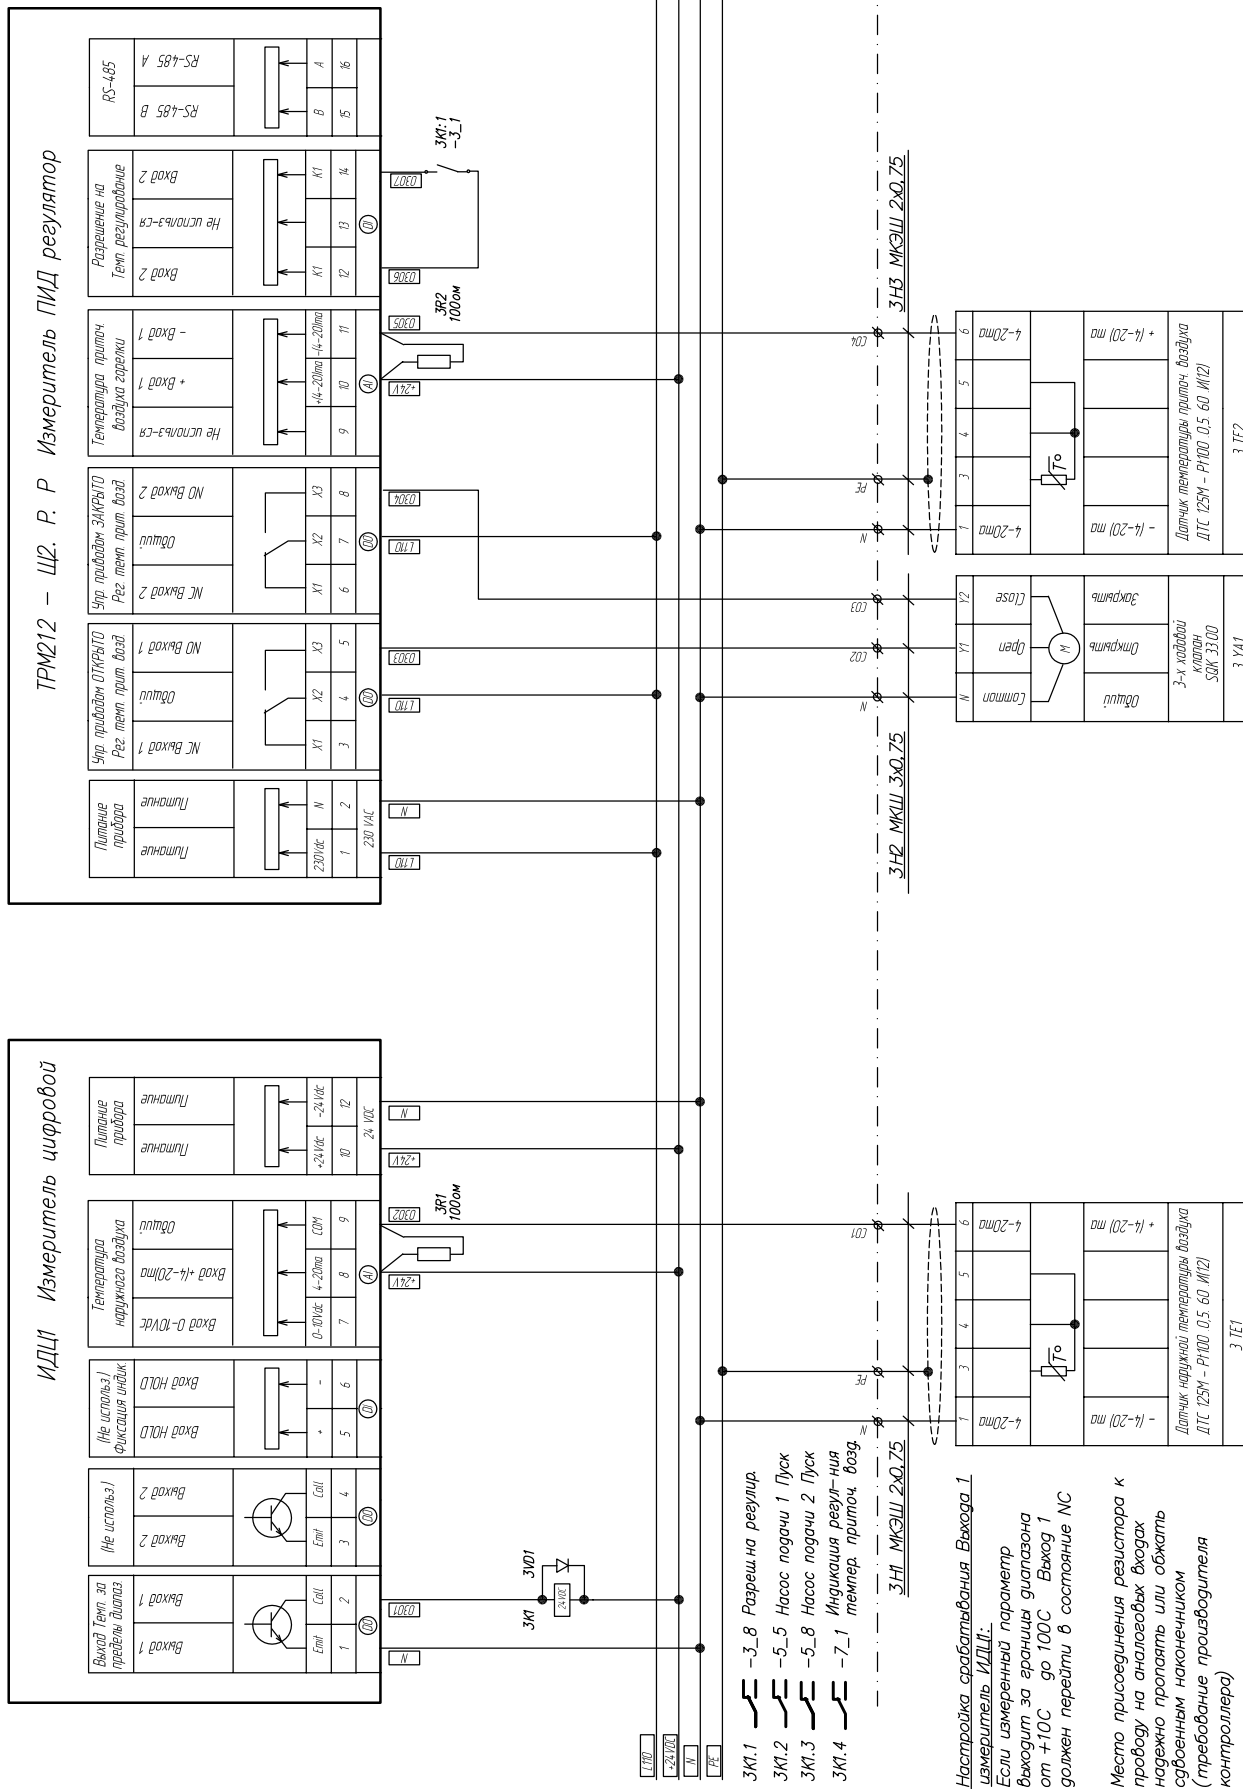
ТРМ212 – Щ2. Р. Р Измеритель ПИД регулятор

Питание прибора
Питание
Питание
230Vdc 1
N 2
230 VAC
L1.10
N

Упр. приводом ОТКРЫТО Рег. темп прит возд
NC Выход 1
Общий
NO Выход 1
X1 3
X2 4
X3 5
DO
L1.10
D303

Упр. приводом ЗАКРЫТО Рег. темп прит возд
NC Выход 2
Общий
NO Выход 2
X1 6
X2 7
X3 8
DO
L1.10
D304

Температура приточ. воздуха горелки
Не использ-ся
+ Вход 1
– Вход 1
9
+(4-20)ma 10
-(4-20)ma 11
AI
+24V
D305
3R2 100ом

Разрешение на Темп регулирование
Вход 2
Не использ-ся
Вход 2
K1 12
13
K1 14
DI
D306
D307
3K1:1 –3_1

RS-485
RS-485 B
RS-485 A
B 15
A 16

3H2 МКЭШ 3х0.75
3H3 МКЭШ 2х0.75

N
CO2
CO3
N
PE
CO4

N Y1 Y2
Common
Open
Close
M
Общий
Открыть
Закрыть
3-х ходовой клапан SQK 33.00
3 YA1

1 3 4 5 6
4-20ma
4-20ma
T°
– (4-20) ma
+ (4-20) ma
Датчик температуры приточ. воздуха ДТС 125М – Pt100 0,5 60 И(12)
3 TE2

ИДЦ1 Измеритель цифровой

Выход Темп. за пределы диапаз
Выход 1
Выход 1
Emit 1
Coll 2
DO
N
D301

(Не использ.)
Выход 2
Выход 2
Emit 3
Coll 4
DO

(Не использ.) Фиксация индик
Вход HOLD
Вход HOLD
+ 5
- 6
DI

Температура наружного воздуха
Вход 0-10Vdc
Вход +(4-20)ma
Общий
0-10Vdc 7
4-20ma 8
COM 9
AI
+24V
D302
3R1 100ом

Питание прибора
Питание
Питание
+24Vdc 10
-24Vdc 12
24 VDC
+24V
N

3K1
3VD1
24VDC

3K1.1 –3_8 Разреш на регулир.
3K1.2 –5_5 Насос подачи 1 Пуск
3K1.3 –5_8 Насос подачи 2 Пуск
3K1.4 –7_1 Индикация регул-ния темпер. приточ. возд.

3H1 МКЭШ 2х0.75

N
PE
CO1

1 3 4 5 6
4-20ma
4-20ma
T°
– (4-20) ma
+ (4-20) ma
Датчик наружной температуры воздуха ДТС 125М – Pt100 0,5 60 И(12)
3 TE1

L1.10
+24VDC
N
PE

Настройка срабатывания Выхода 1 измеритель ИДЦ1:
Если измеренный параметр выходит за границы диапазона от +10С до 100С Выход 1 должен перейти в состояние NC

Место присоединения резистора к проводу на аналоговых входах надежно пропаять или обжать сдвоенным наконечником (требование производителя контроллера)